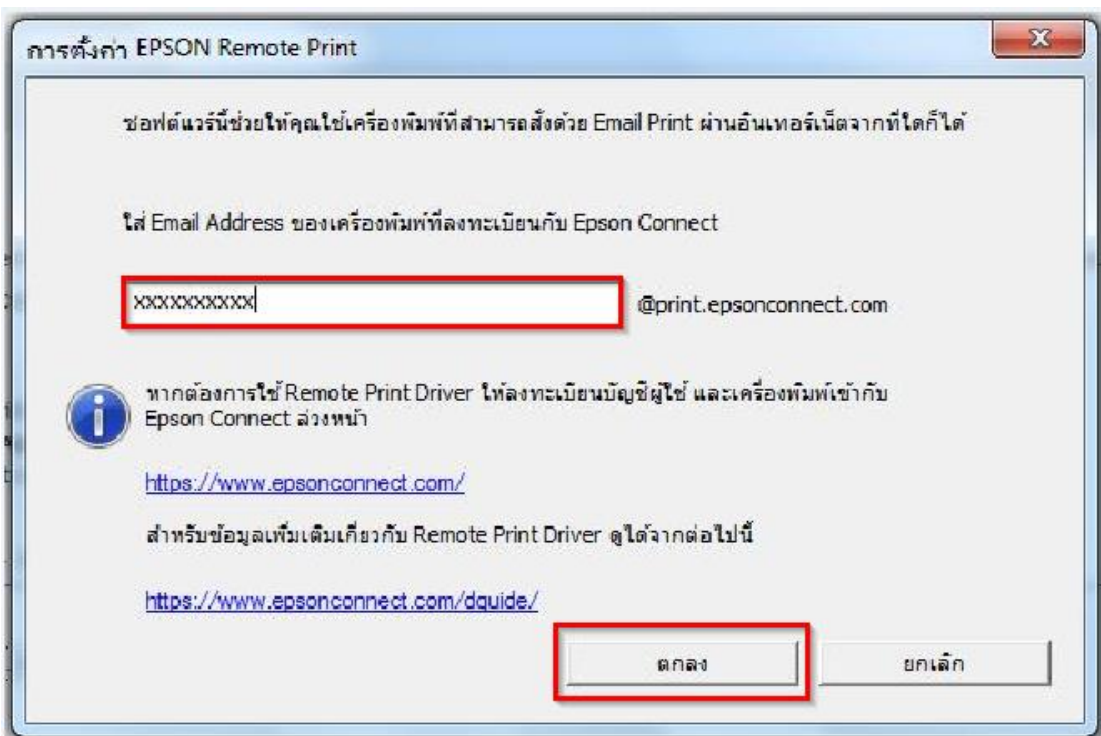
การตั้งค่า EPSON Remote Print

ซอฟต์แวร์นี้ช่วยให้คุณใช้เครื่องพิมพ์ที่สามารถสั่งด้วย Email Print ผ่านอินเทอร์เน็ตจากที่ใดก็ได้

ใส่ Email Address ของเครื่องพิมพ์ที่ลงทะเบียนกับ Epson Connect

xxxxxxxxxx @print.epsonconnect.com

หากต้องการใช้ Remote Print Driver ให้ลงทะเบียนบัญชีผู้ใช้ และเครื่องพิมพ์เข้ากับ Epson Connect ล่วงหน้า

https://www.epsonconnect.com/

สำหรับข้อมูลเพิ่มเติมเกี่ยวกับ Remote Print Driver ดูได้จากต่อไปนี้

https://www.epsonconnect.com/dguide/

ตกลง

ยกเลิก